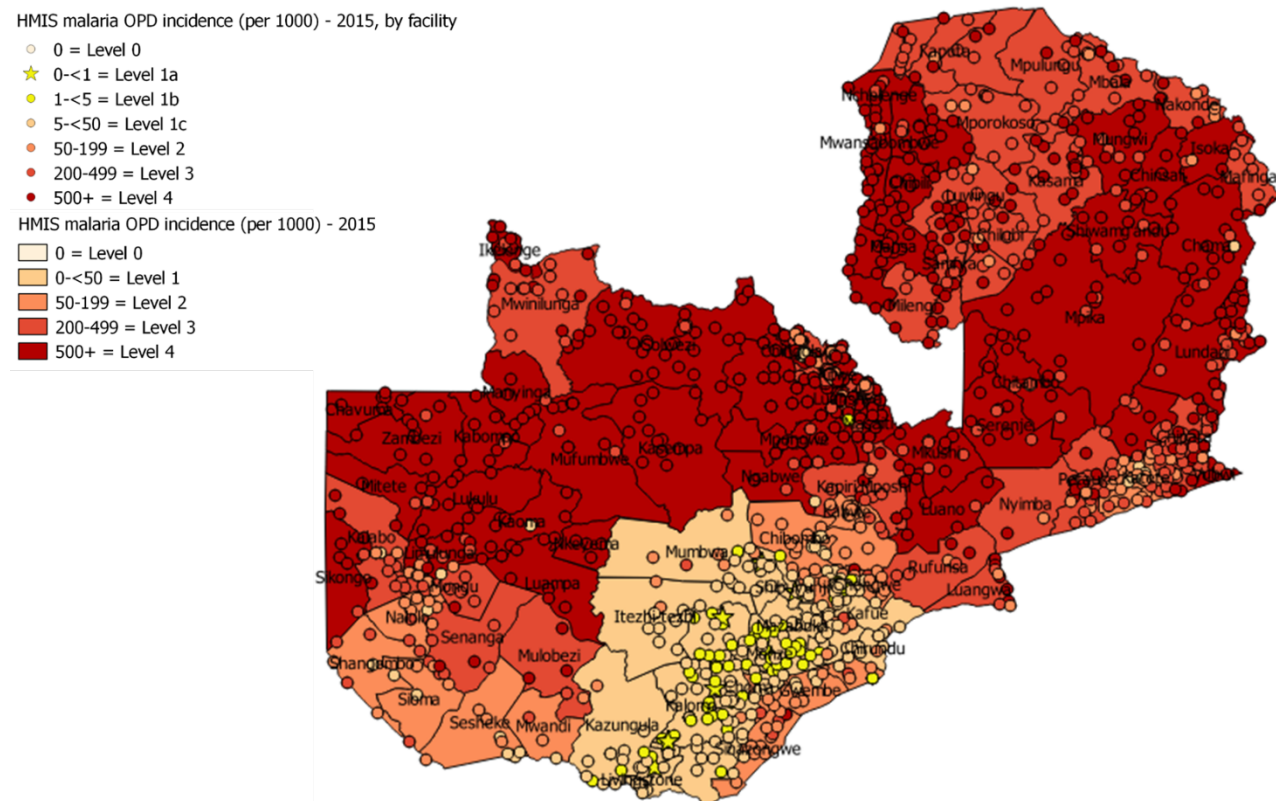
HMIS malaria OPD incidence (per 1000) - 2015, by facility
0 = Level 0
0-<1 = Level 1a
1-<5 = Level 1b
5-<50 = Level 1c
50-199 = Level 2
200-499 = Level 3
500+ = Level 4

HMIS malaria OPD incidence (per 1000) - 2015
0 = Level 0
0-<50 = Level 1
50-199 = Level 2
200-499 = Level 3
500+ = Level 4

Kaputa
Mpulungu
Mbala
Nchelenge
Nakonde
Mwansabombwe
Mporokoso
Mungwi
Isoka
Chinsali
Kawambwa
Kasama
Luwingu
Chilubi
Shiwang'andu
Chama
Mansa
Samfya
Milenge
Ikelenge
Mwinilunga
Mpika
Solwezi
Chililabombwe
Lundazi
Chingola
Mufumbwe
Chavuma
Zambezi
Kabompo
Kasempa
Mpongwe
Chitambo
Serenje
Ndola
Masaiti
Mufulira
Luanshya
Ngabwe
Kapiri Mposhi
Mkushi
Nyimba
Petauke
Katete
Chipata
Chadiza
Mambwe
Chitete
Lukulu
Kaoma
Luano
Kabwe
Kalabo
Limulunga
Mongu
Nkeyema
Chibombo
Mumbwa
Rufunsa
Sikongo
Luampa
Chisamba
Chongwe
Luangwa
Nalolo
Itezhi-tezhi
Kafue
Senanga
Mazabuka
Chirundu
Shang'ombo
Mulobezi
Monze
Sioma
Gwembe
Sesheke
Kalomo
Mwandi
Kazungula
Sinazongwe
Livingstone